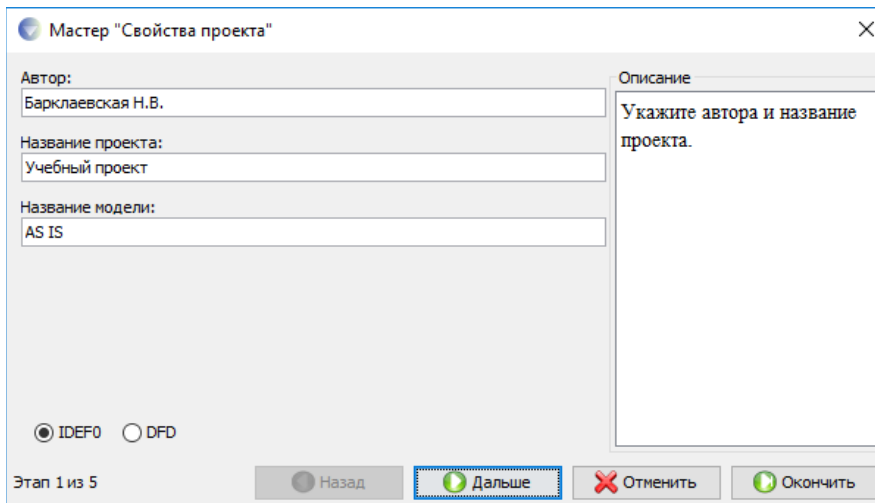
Мастер "Свойства проекта"

Автор:
Барклаевская Н.В.

Название проекта:
Учебный проект

Название модели:
AS IS

Описание
Укажите автора и название проекта.

IDEF0 DFD

Этап 1 из 5

Назад
Дальше
Отменить
Окончить